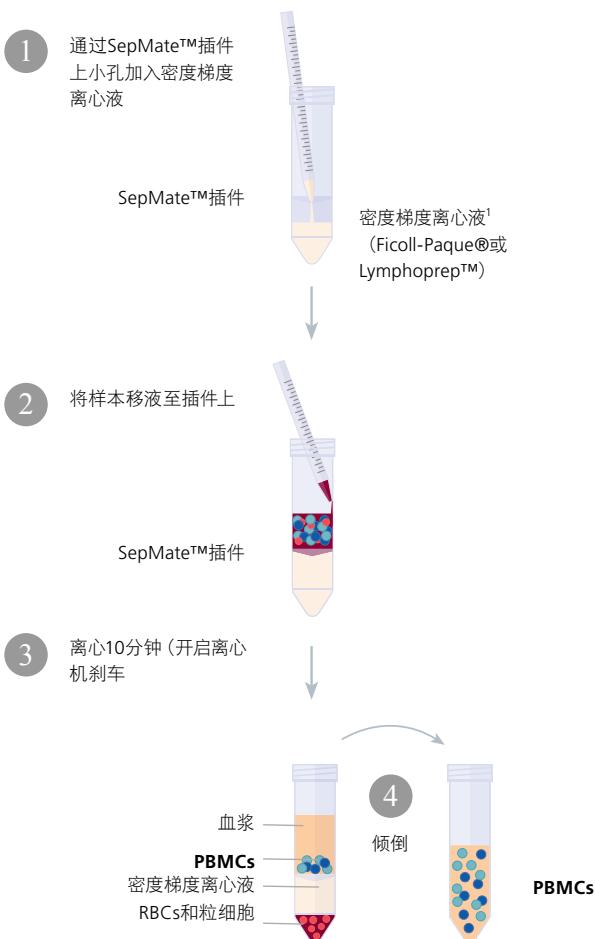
1
通过SepMate™插件上小孔加入密度梯度离心液

SepMate™插件

密度梯度离心液$^1$
（Ficoll-Paque®或Lymphoprep™）

2
将样本移液至插件上

SepMate™插件

3
离心10分钟（开启离心机刹车

4
倾倒

血浆
**PBMCs**
密度梯度离心液
RBCs和粒细胞

**PBMCs**